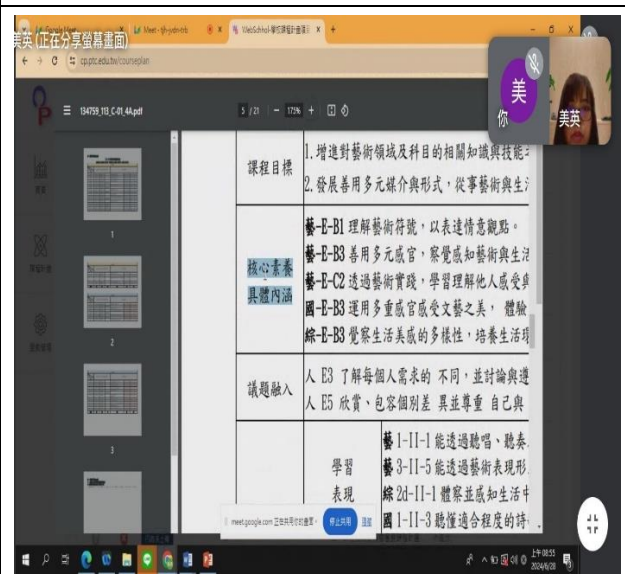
美英 (正在分享螢幕畫面)

Meet - tjh-yotn-nrb

WebSchool-學校課程計畫填報

cp.ptc.edu.tw/courseplan

134759_113_C-01_4A.pdf

5 / 21

175%

美

你

美英

1

2

3

| 課程目標 | 1.增進對藝術領域及科目的相關知識與技能 2.發展善用多元媒介與形式，從事藝術與生 |
|---|---|
| 核心素養具體內涵 | 藝-E-B1 理解藝術符號，以表達情意觀點。 藝-E-B3 善用多元感官，察覺感知藝術與生活 藝-E-C2 透過藝術實踐，學習理解他人感受與 國-E-B3 運用多重感官感受文藝之美， 體驗 綜-E-B3 覺察生活美感的多樣性，培養生活環 |
| 議題融入 | 人 E3 了解每個人需求的 不同，並討論與遵 人 E5 欣賞、包容個別差 異並尊重 自己與 |
| 學習表現 | 藝 1-II-1 能透過聽唱、聽奏 藝 3-II-5 能透過藝術表現形 綜 2d-II-1 體察並感知生活中 國 1-II-3 聆聽適合程度的詩 |

meet.google.com 正在共用你的畫面。 停止共用 隱藏

上午08:55
2024/8/28